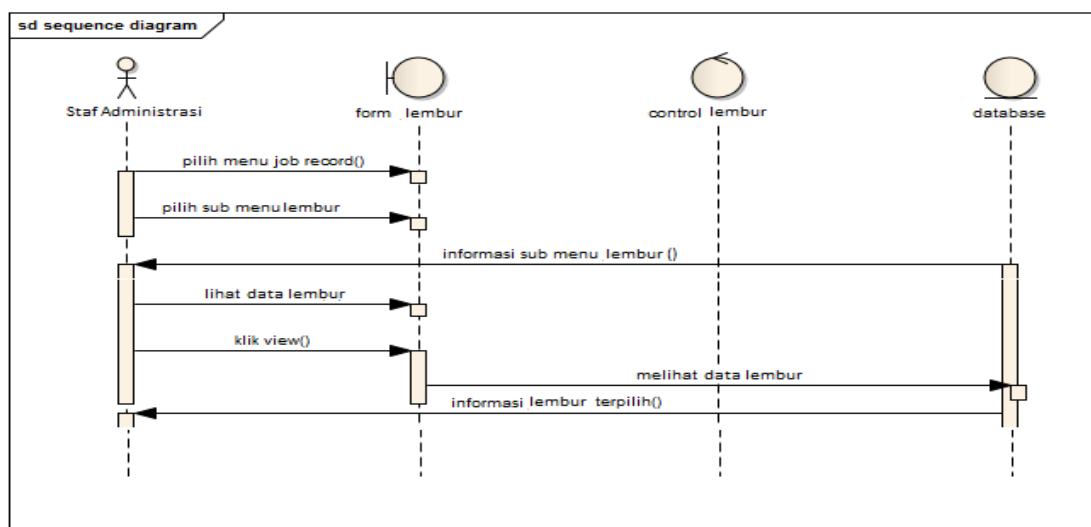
sd sequence diagram

Staf Administrasi

form lembur

control lembur

database

pilih menu job record()

pilih sub menu lembur

informasi sub menu lembur ()

lihat data lembur

klik view()

melihat data lembur

informasi lembur terpilih()